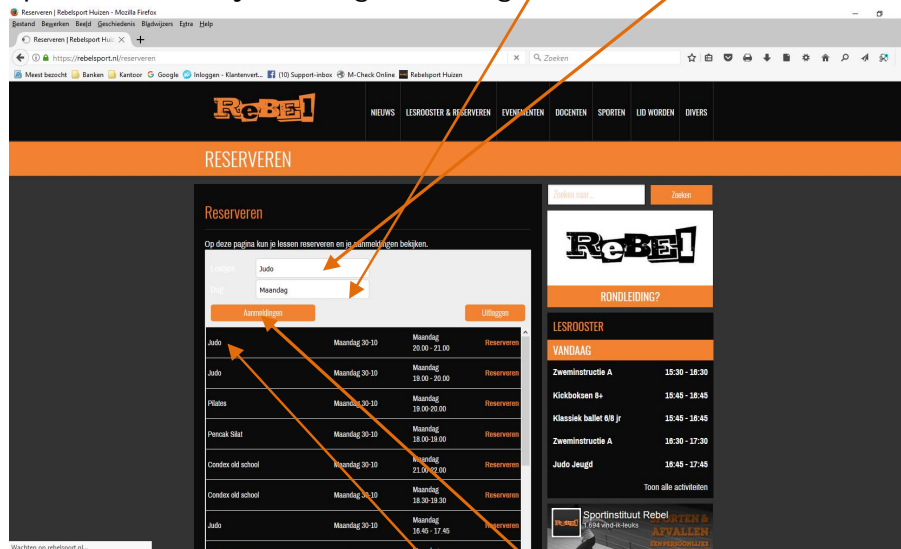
Reserveren | Rebelsport Huizen - Mozilla Firefox
Bestand Bewerken Beeld Geschiedenis Bladwijzers Extra Help
Reserveren | Rebelsport Huiz ×  +
https://rebelsport.nl/reserveren
Zoeken
Meest bezocht  Banken  Kantoor  Google  Inloggen - Klantenvert...  (10) Support-inbox  M-Check Online  Rebelsport Huizen

ReBEl
NIEUWS  LESROOSTER & RESERVEREN  EVENEMENTEN  DOCENTEN  SPORTEN  LID WORDEN  DIVERS

RESERVEREN

Reserveren

Op deze pagina kun je lessen reserveren en je aanmeldingen bekijken.

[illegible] Judo
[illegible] Maandag

Aanmeldingen
Uitloggen

| | | | |
|---|---|---|---|
| Judo | Maandag 30-10 | Maandag 20.00 - 21.00 | Reserveren |
| Judo | Maandag 30-10 | Maandag 19.00 - 20.00 | Reserveren |
| Pilates | Maandag 30-10 | Maandag 19.00-20.00 | Reserveren |
| Pencak Silat | Maandag 30-10 | Maandag 18.00-19.00 | Reserveren |
| Condex old school | Maandag 30-10 | Maandag 21.00-22.00 | Reserveren |
| Condex old school | Maandag 30-10 | Maandag 18.30-19.30 | Reserveren |
| Judo | Maandag 30-10 | Maandag 16.45 - 17.45 | Reserveren |

Zoeken naar...
Zoeken

ReBEl
RONDLEIDING?

LESROOSTER
VANDAAG

| | |
|---|---|
| Zweminstructie A | 15:30 - 16:30 |
| Kickboksen 8+ | 15:45 - 16:45 |
| Klassiek ballet 6/8 jr | 15:45 - 16:45 |
| Zweminstructie A | 16:30 - 17:30 |
| Judo Jeugd | 16:45 - 17:45 |

Toon alle activiteiten

Sportinstituut Rebel
1.694 vind-ik-leuks
SPORTEN & AFVALLEN

Wachten op rebelsport.nl...